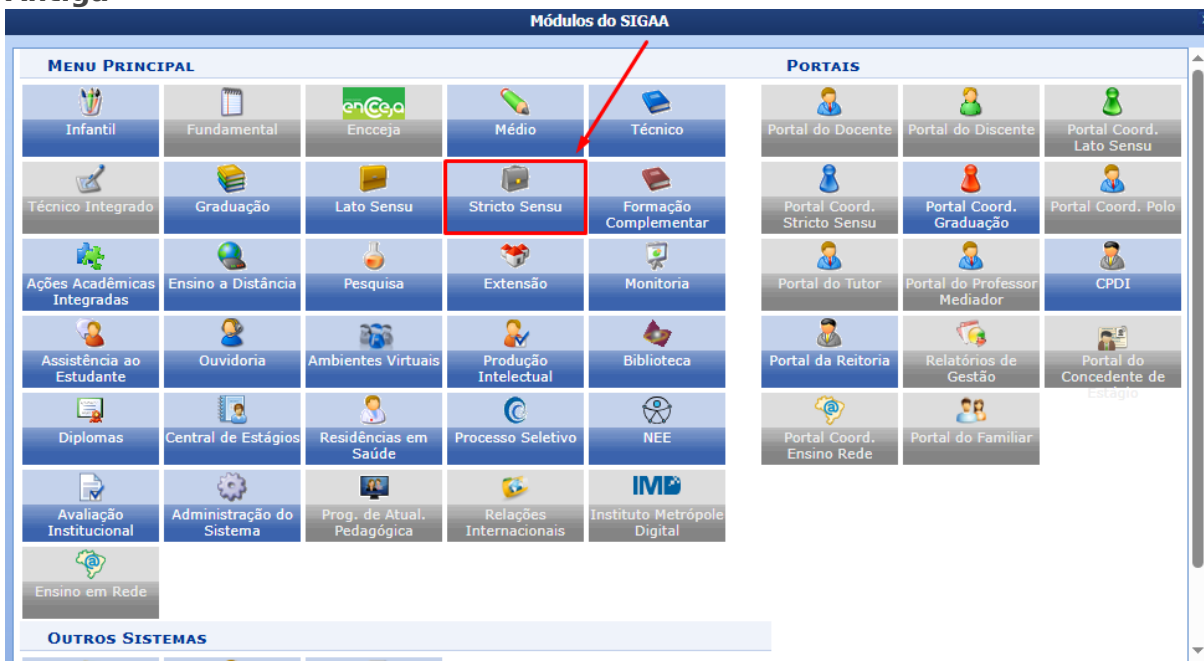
Módulos do SIGAA

MENU PRINCIPAL

Infantil
Fundamental
encceja
Encceja
Médio
Técnico
Técnico Integrado
Graduação
Lato Sensu
Stricto Sensu
Formação Complementar
Ações Acadêmicas Integradas
Ensino a Distância
Pesquisa
Extensão
Monitoria
Assistência ao Estudante
Ouvidoria
Ambientes Virtuais
Produção Intelectual
Biblioteca
Diplomas
Central de Estágios
Residências em Saúde
Processo Seletivo
NEE
Avaliação Institucional
Administração do Sistema
Prog. de Atual. Pedagógica
Relações Internacionais
IMD
Instituto Metrópole Digital
Ensino em Rede

OUTROS SISTEMAS

PORTAIS

Portal do Docente
Portal do Discente
Portal Coord. Lato Sensu
Portal Coord. Stricto Sensu
Portal Coord. Graduação
Portal Coord. Polo
Portal do Tutor
Portal do Professor Mediador
CPDI
Portal da Reitoria
Relatórios de Gestão
Portal do Concedente de Estágio
Portal Coord. Ensino Rede
Portal do Familiar